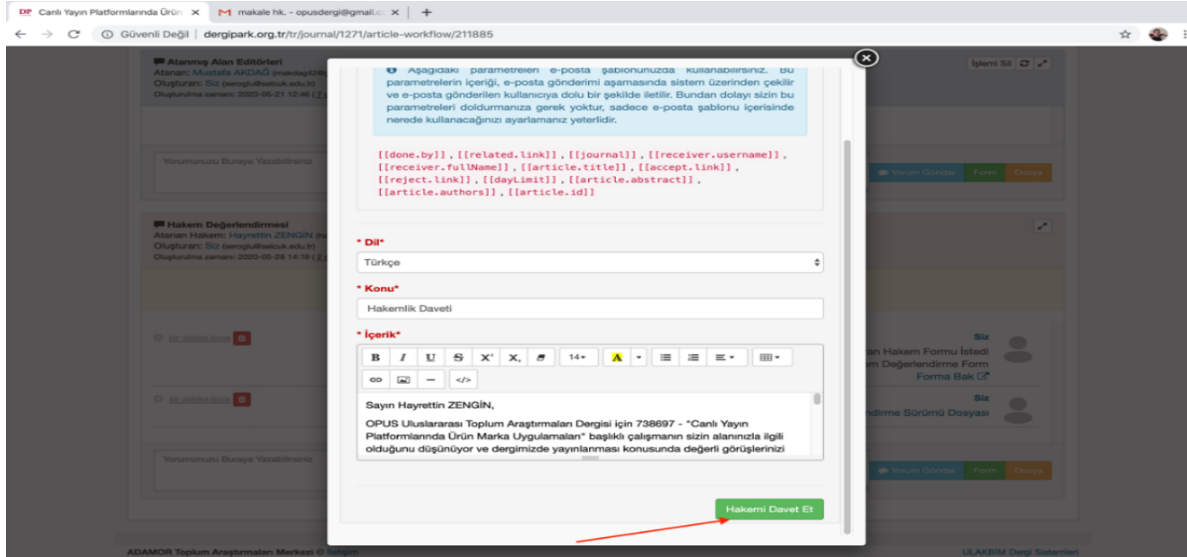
DP Canlı Yayın Platformlarında Ürün ×
M makale hk. - opusdergi@gmail.c ×
+

Güvenli Değil | dergipark.org.tr/tr/journal/1271/article-workflow/211885

Atanmış Alan Editörleri
Atanan: Mustafa AKDAĞ
Oluşturan: Siz
Oluşturulma zamanı: 2020-05-21 12:46

İşlemi Sil

Yorumunuzu Buraya Yazabilirsiniz

Yorum Gönder
Form
Dosya

Hakem Değerlendirmesi
Atanan Hakem: Hayrettin ZENGİN
Oluşturan: Siz
Oluşturulma zamanı: 2020-05-28 14:19

Aşağıdaki parametreleri e-posta şablonunuzda kullanabilirsiniz. Bu parametrelerin içeriği, e-posta gönderimi aşamasında sistem üzerinden çekilir ve e-posta gönderilen kullanıcıya dolu bir şekilde iletilir. Bundan dolayı sizin bu parametreleri doldurmanıza gerek yoktur, sadece e-posta şablonu içerisinde nerede kullanacağınızı ayarlamanız yeterlidir.

[[done.by]] , [[related.link]] , [[journal]] , [[receiver.username]] , [[receiver.fullName]] , [[article.title]] , [[accept.link]] , [[reject.link]] , [[dayLimit]] , [[article.abstract]] , [[article.authors]] , [[article.id]]

* Dil*
Türkçe

* Konu*
Hakemlik Daveti

* İçerik*

B I U S X X 14 A

Sayın Hayrettin ZENGİN,

OPUS Uluslararası Toplum Araştırmaları Dergisi için 738697 - "Canlı Yayın Platformlarında Ürün Marka Uygulamaları" başlıklı çalışmanın sizin alanınızla ilgili olduğunu düşünüyor ve dergimizde yayınlanması konusunda değerli görüşlerinizi

Hakemi Davet Et

Siz
an Hakem Formu İstedi
m Değerlendirme Form
Forma Bak

Siz
ndirme Sürümü Dosyası

Yorumunuzu Buraya Yazabilirsiniz

Yorum Gönder
Form
Dosya

ADAMOR Toplum Araştırmaları Merkezi © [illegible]
ULAKBİM Dergi Sistemleri